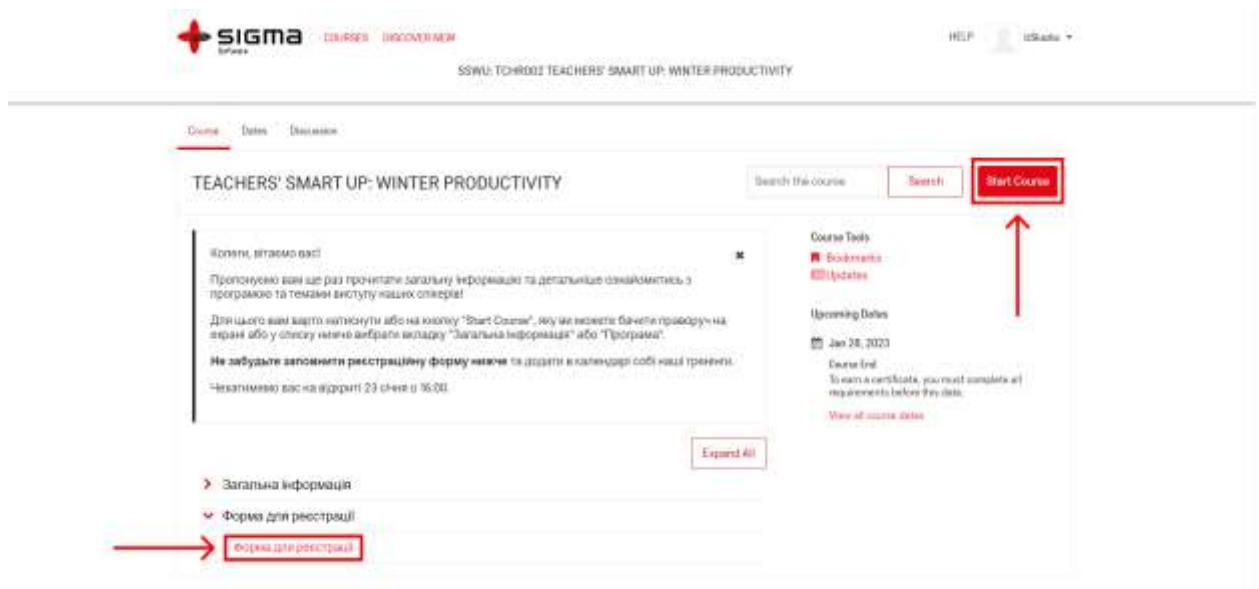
SIGMA Software COURSES DISCOVER NEW

HELP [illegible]

SSWU: TCHR002 TEACHERS' SMART UP: WINTER PRODUCTIVITY

Course Dates Discussion

TEACHERS' SMART UP: WINTER PRODUCTIVITY

Search the course Search Start Course

Колеги, вітаємо вас!

Пропонуємо вам ще раз прочитати загальну інформацію та детальніше ознайомитись з програмою та темами виступу наших спікерів!

Для цього вам варто натиснути або на кнопку "Start Course", яку ви можете бачити праворуч на екрані або у списку нижче вибрати вкладку "Загальна інформація" або "Програма".

Не забудьте заповнити реєстраційну форму нижче та додати в календарі собі наші тренінги.

Чекатимемо вас на відкритті 23 січня о 16:00.

Expand All

Загальна інформація

Форма для реєстрації

Форма для реєстрації

Course Tools

Bookmarks

Updates

Upcoming Dates

Jan 28, 2023

Course End

To earn a certificate, you must complete all requirements before this date.

View all course dates